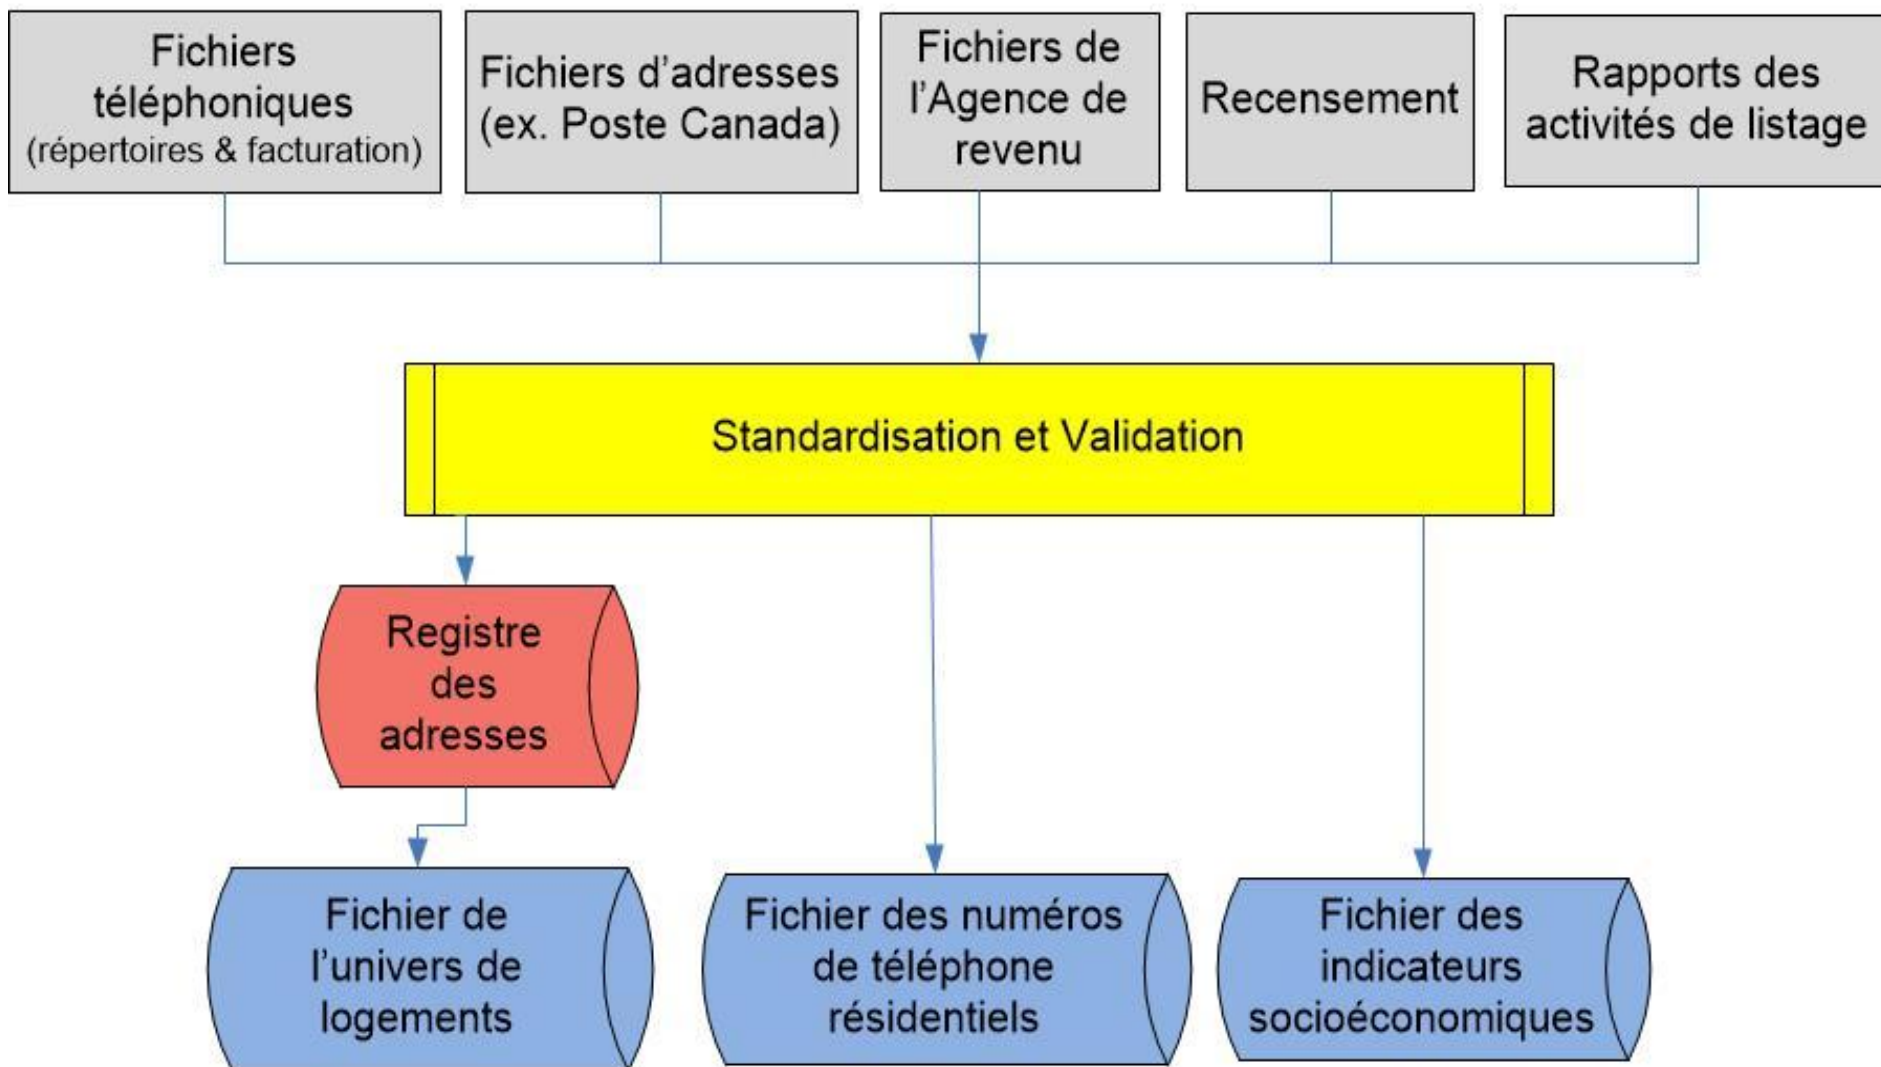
Fichiers téléphoniques (répertoires & facturation)

Fichiers d'adresses (ex. Poste Canada)

Fichiers de l'Agence de revenu

Recensement

Rapports des activités de listage

Standardisation et Validation

Registre des adresses

Fichier de l'univers de logements

Fichier des numéros de téléphone résidentiels

Fichier des indicateurs socioéconomiques